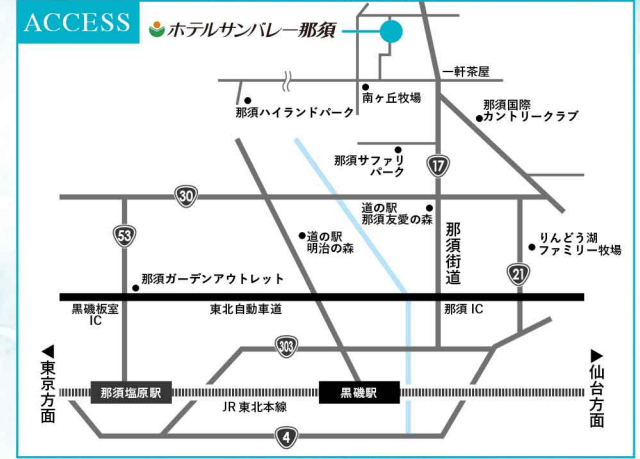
ACCESS

ホテルサンバレー那須

一軒茶屋

那須ハイランドパーク

南ヶ丘牧場

那須国際カントリークラブ

那須サファリパーク

17

30

道の駅 那須友愛の森

53

道の駅 明治の森

那須街道

りんどう湖ファミリー牧場

21

那須ガーデンアウトレット

黒磯板室IC

東北自動車道

那須 IC

303

◀東京方面

▶仙台方面

那須塩原駅

黒磯駅

JR 東北本線

4